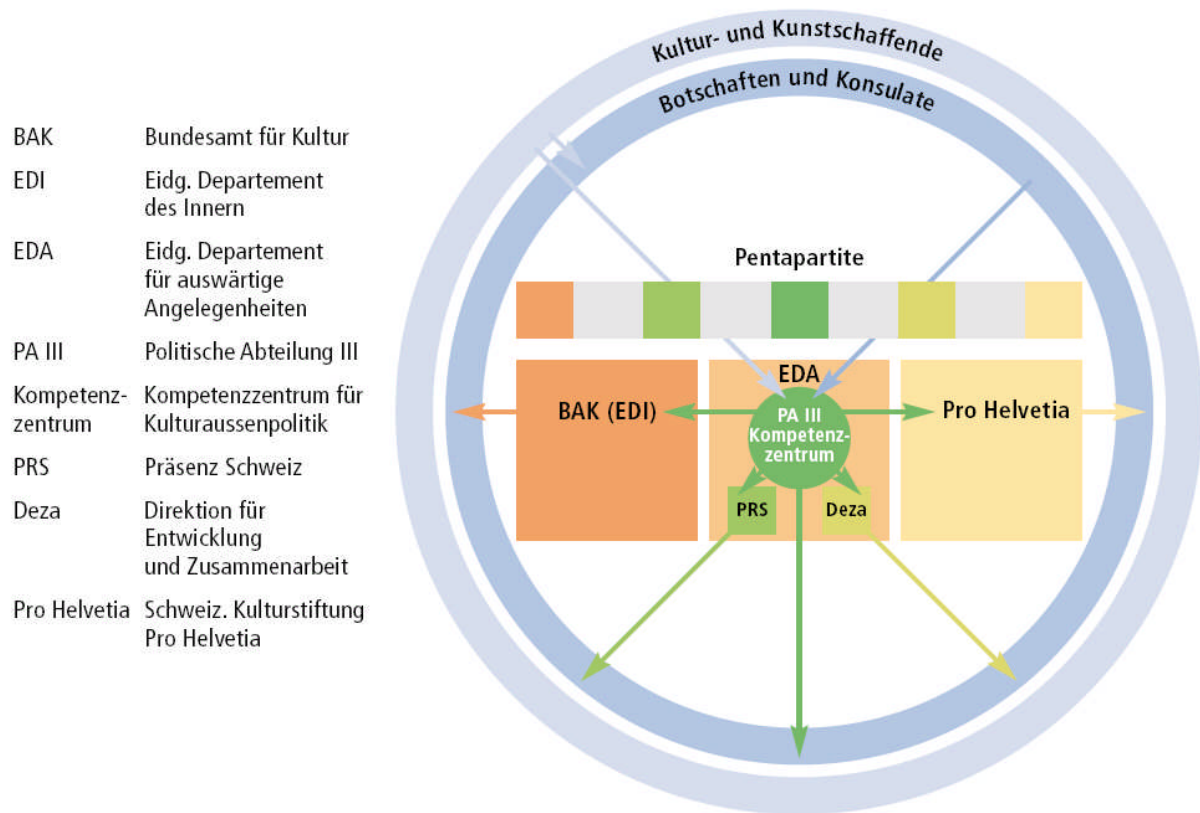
| | |
|---|---|
| BAK | Bundesamt für Kultur |
| EDI | Eidg. Departement des Innern |
| EDA | Eidg. Departement für auswärtige Angelegenheiten |
| PA III | Politische Abteilung III |
| Kompetenzzentrum | Kompetenzzentrum für Kulturaussenpolitik |
| PRS | Präsenz Schweiz |
| Deza | Direktion für Entwicklung und Zusammenarbeit |
| Pro Helvetia | Schweiz. Kulturstiftung Pro Helvetia |

Kultur- und Kunstschaffende

Botschaften und Konsulate

Pentapartite

BAK (EDI)

EDA

PA III Kompetenzzentrum

Pro Helvetia

PRS

Deza